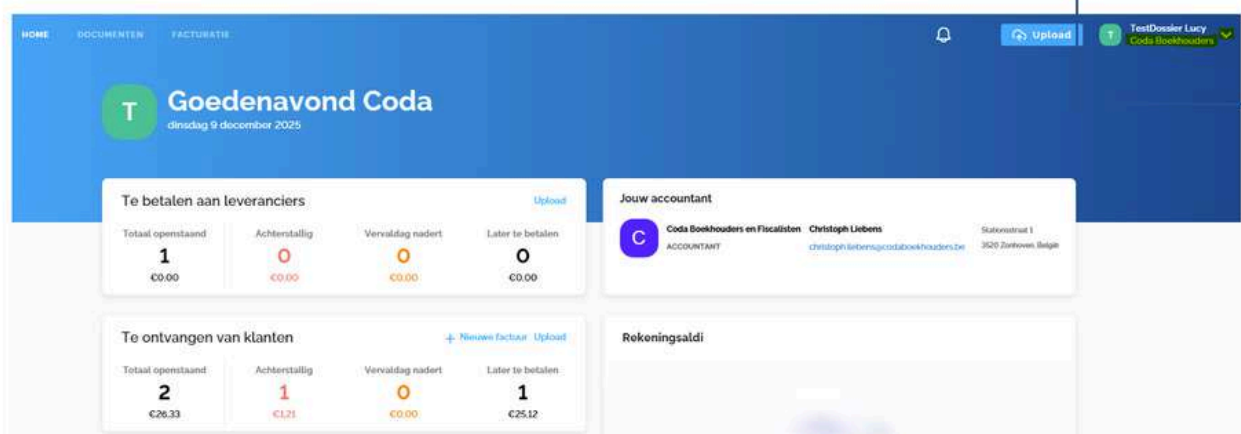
HOME DOCUMENTEN FACTURATIE

Upload

T TestDossier Lucy
Coda Boekhouders

T

Goedenavond Coda
dinsdag 9 december 2025

Te betalen aan leveranciers
Upload

| Totaal openstaand | Achterstallig | Vervaldag nadert | Later te betalen |
|---|---|---|---|
| 1 | 0 | 0 | 0 |
| €0.00 | €0.00 | €0.00 | €0.00 |

Jouw accountant

C Coda Boekhouders en Fiscalisten
ACCOUNTANT
Christoph Liebens
christoph.liebens@codaboekhouders.be
Stationstraat 1
3520 Zonhoven, België

Te ontvangen van klanten
+ Nieuwe factuur Upload

| Totaal openstaand | Achterstallig | Vervaldag nadert | Later te betalen |
|---|---|---|---|
| 2 | 1 | 0 | 1 |
| €26.33 | €1.21 | €0.00 | €25.12 |

Rekeningsaldi